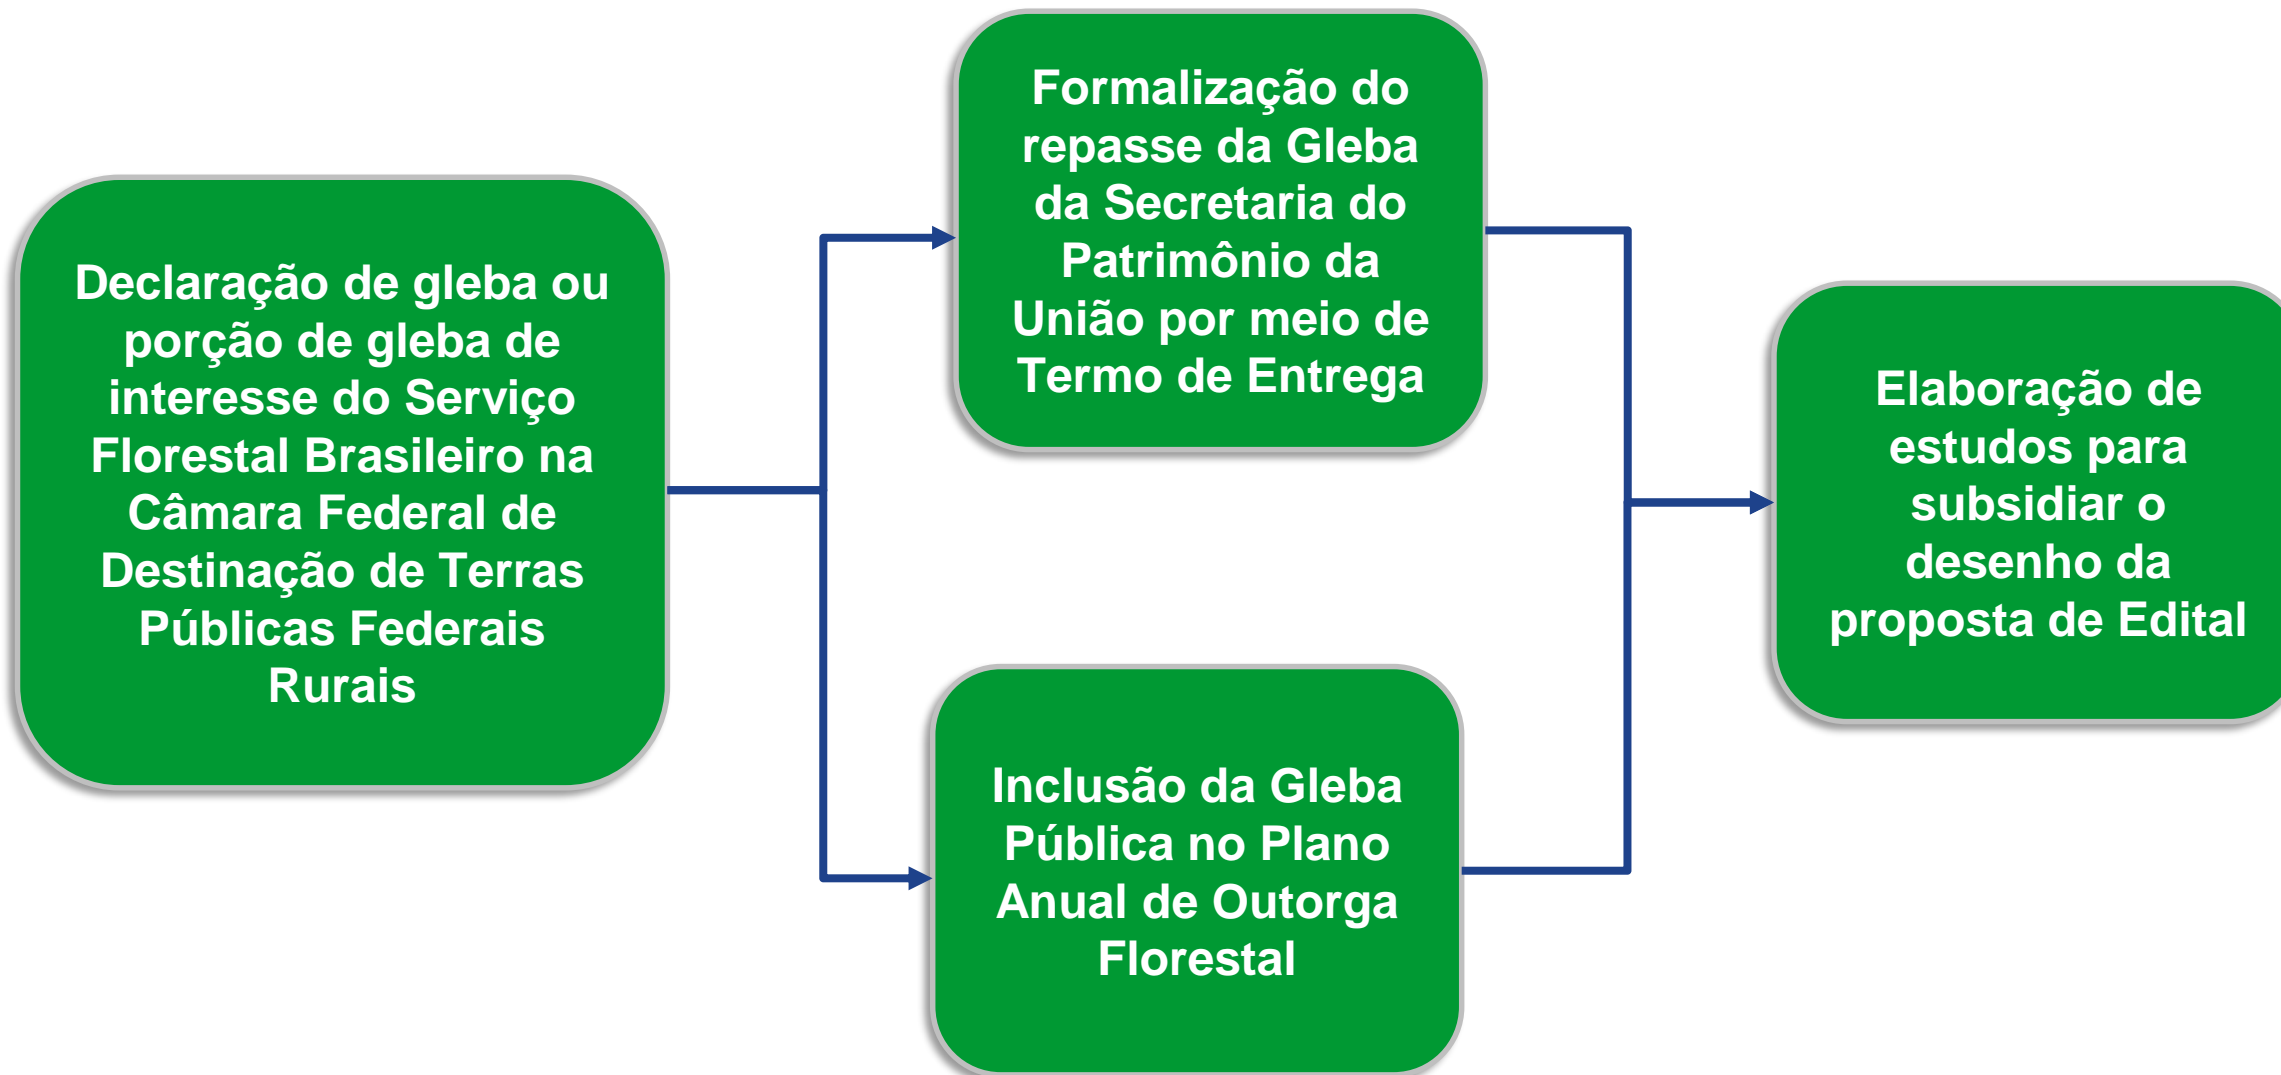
Declaração de gleba ou porção de gleba de interesse do Serviço Florestal Brasileiro na Câmara Federal de Destinação de Terras Públicas Federais Rurais

Formalização do repasse da Gleba da Secretaria do Patrimônio da União por meio de Termo de Entrega

Inclusão da Gleba Pública no Plano Anual de Outorga Florestal

Elaboração de estudos para subsidiar o desenho da proposta de Edital